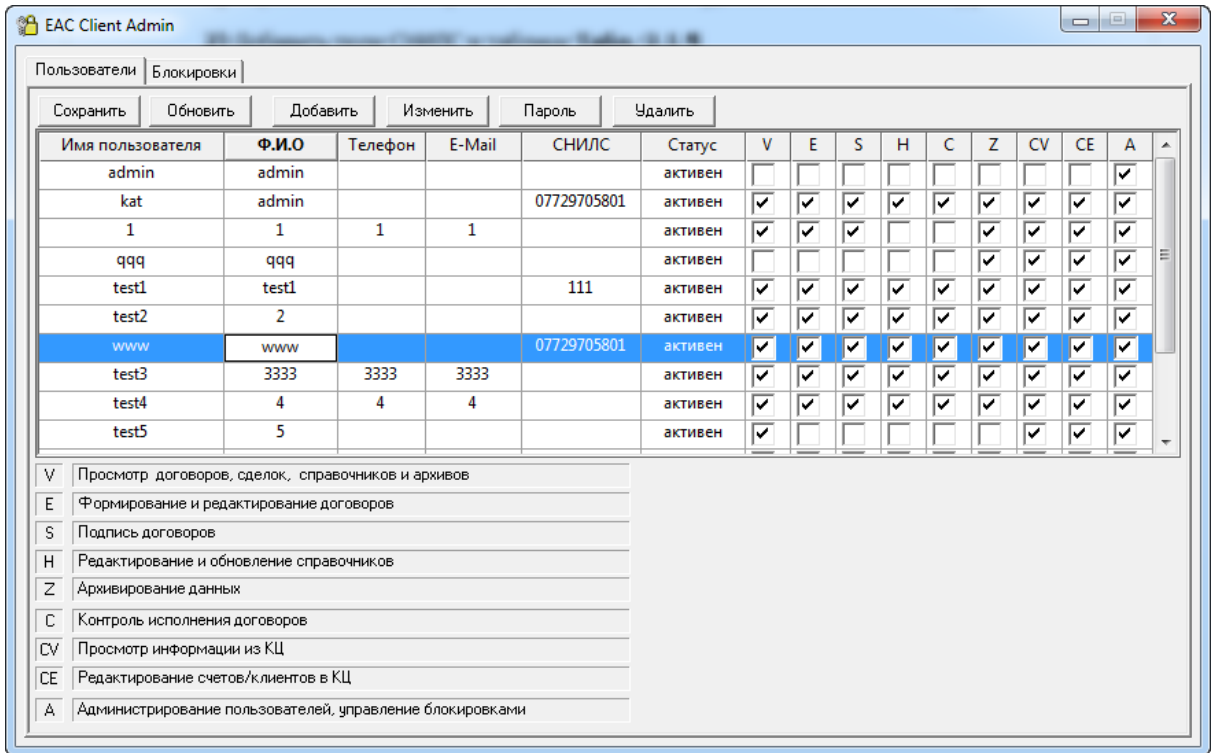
EAC Client Admin

Пользователи | Блокировки

Сохранить | Обновить | Добавить | Изменить | Пароль | Удалить

| Имя пользователя | Ф.И.О | Телефон | E-Mail | СНИЛС | Статус | V | E | S | H | C | Z | CV | CE | A |
|---|---|---|---|---|---|---|---|---|---|---|---|---|---|---|
| admin | admin | | | | активен | ☐ | ☐ | ☐ | ☐ | ☐ | ☐ | ☐ | ☐ | ☑ |
| kat | admin | | | 07729705801 | активен | ☑ | ☑ | ☑ | ☑ | ☑ | ☑ | ☑ | ☑ | ☑ |
| 1 | 1 | 1 | 1 | | активен | ☑ | ☑ | ☑ | ☐ | ☐ | ☑ | ☑ | ☑ | ☑ |
| qqq | qqq | | | | активен | ☐ | ☐ | ☐ | ☐ | ☐ | ☑ | ☑ | ☑ | ☑ |
| test1 | test1 | | | 111 | активен | ☑ | ☑ | ☑ | ☑ | ☑ | ☑ | ☑ | ☑ | ☑ |
| test2 | 2 | | | | активен | ☑ | ☑ | ☑ | ☑ | ☑ | ☑ | ☑ | ☑ | ☑ |
| www | www | | | 07729705801 | активен | ☑ | ☑ | ☑ | ☑ | ☑ | ☑ | ☑ | ☑ | ☑ |
| test3 | 3333 | 3333 | 3333 | | активен | ☑ | ☑ | ☑ | ☑ | ☑ | ☑ | ☑ | ☑ | ☑ |
| test4 | 4 | 4 | 4 | | активен | ☑ | ☑ | ☑ | ☑ | ☑ | ☑ | ☑ | ☑ | ☑ |
| test5 | 5 | | | | активен | ☑ | ☐ | ☐ | ☐ | ☐ | ☐ | ☑ | ☑ | ☑ |

V Просмотр договоров, сделок, справочников и архивов
E Формирование и редактирование договоров
S Подпись договоров
H Редактирование и обновление справочников
Z Архивирование данных
C Контроль исполнения договоров
CV Просмотр информации из КЦ
CE Редактирование счетов/клиентов в КЦ
A Администрирование пользователей, управление блокировками